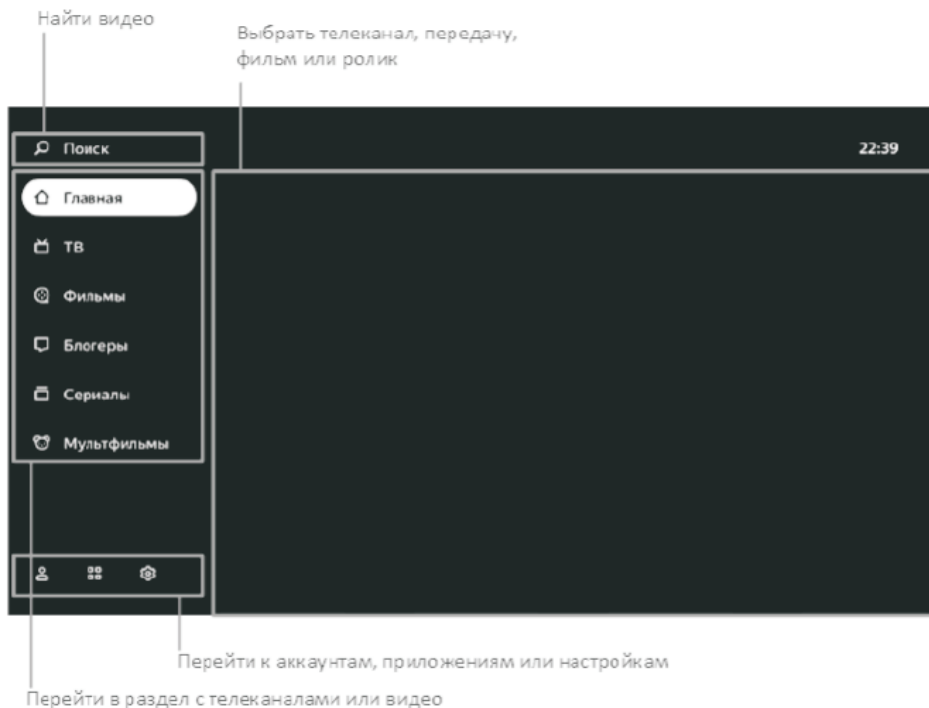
Найти видео

Выбрать телеканал, передачу, фильм или ролик

Поиск

22:39

Главная

ТВ

Фильмы

Блогеры

Сериалы

Мультфильмы

Перейти к аккаунтам, приложениям или настройкам

Перейти в раздел с телеканалами или видео